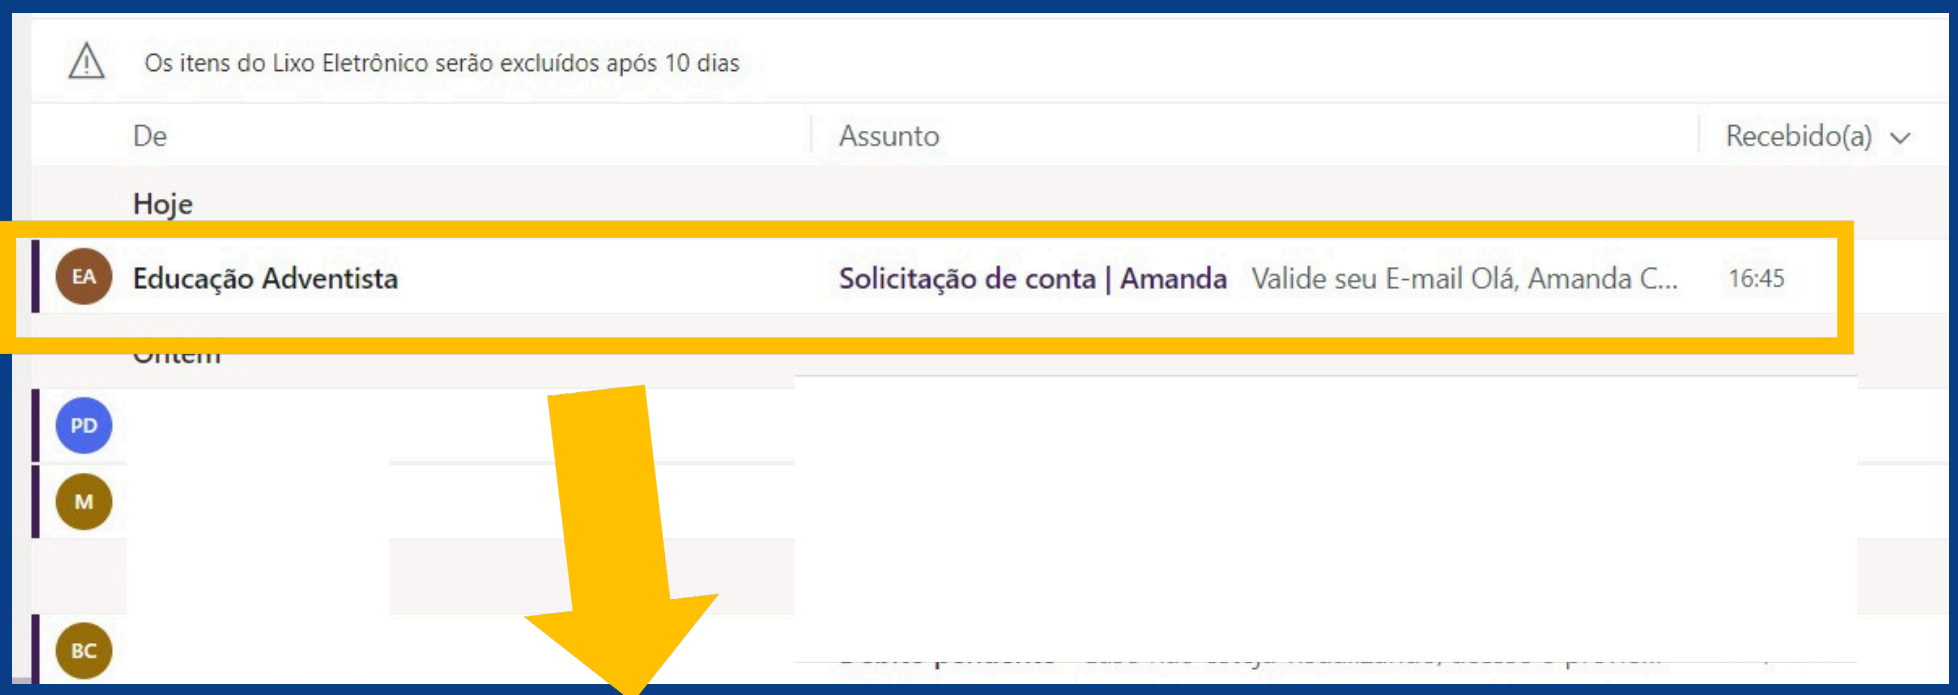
Os itens do Lixo Eletrônico serão excluídos após 10 dias

De | Assunto | Recebido(a)

Hoje

EA Educação Adventista Solicitação de conta | Amanda Valide seu E-mail Olá, Amanda C... 16:45

Ontem

PD

M

BC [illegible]